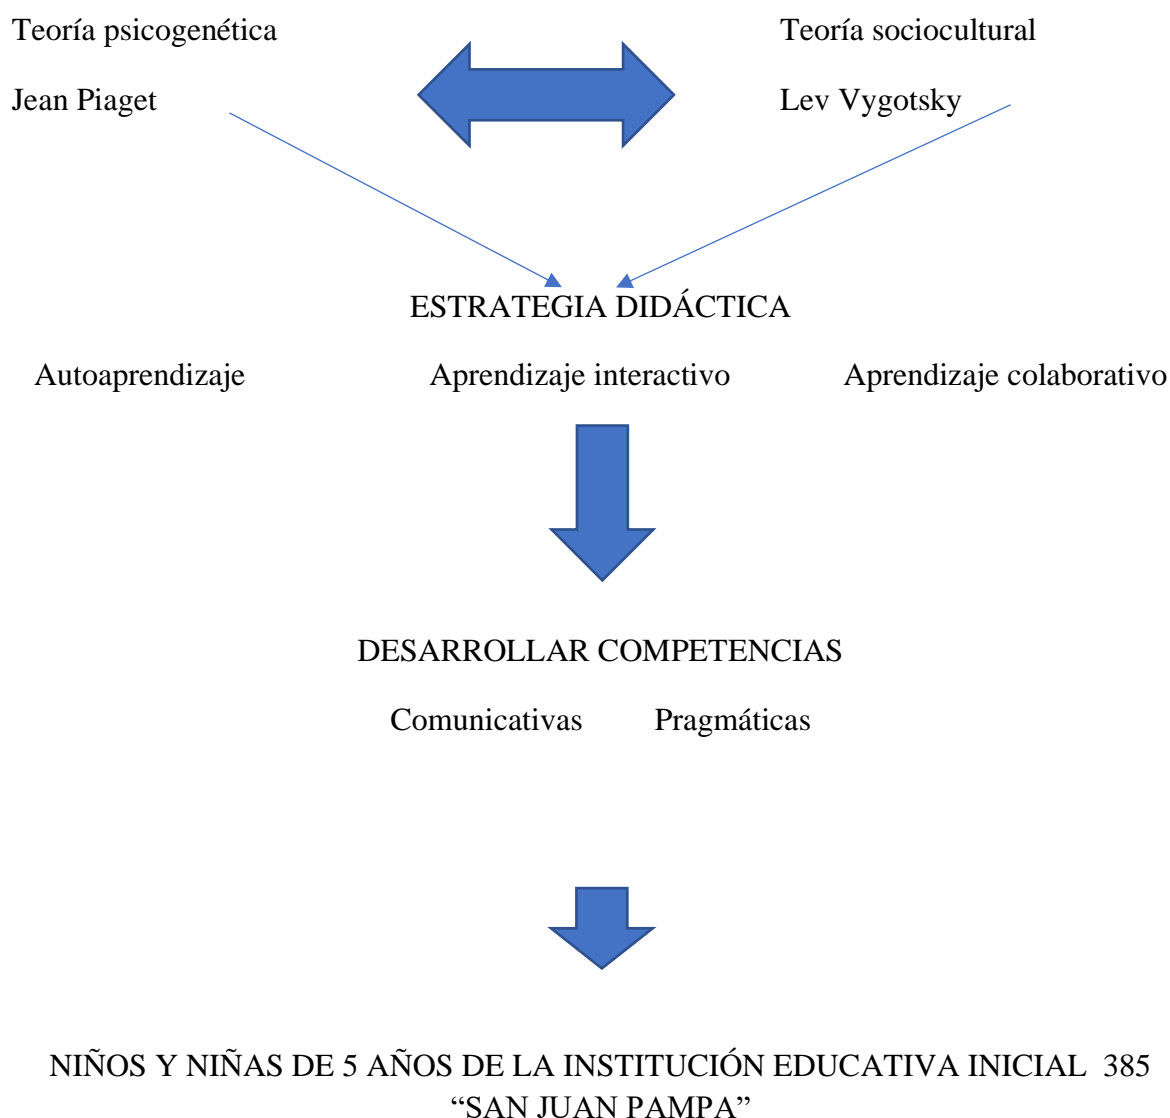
Teoría psicogenética

Jean Piaget

Teoría sociocultural

Lev Vygotsky

ESTRATEGIA DIDÁCTICA

Autoaprendizaje

Aprendizaje interactivo

Aprendizaje colaborativo

DESARROLLAR COMPETENCIAS

Comunicativas

Pragmáticas

NIÑOS Y NIÑAS DE 5 AÑOS DE LA INSTITUCIÓN EDUCATIVA INICIAL 385 "SAN JUAN PAMPA"